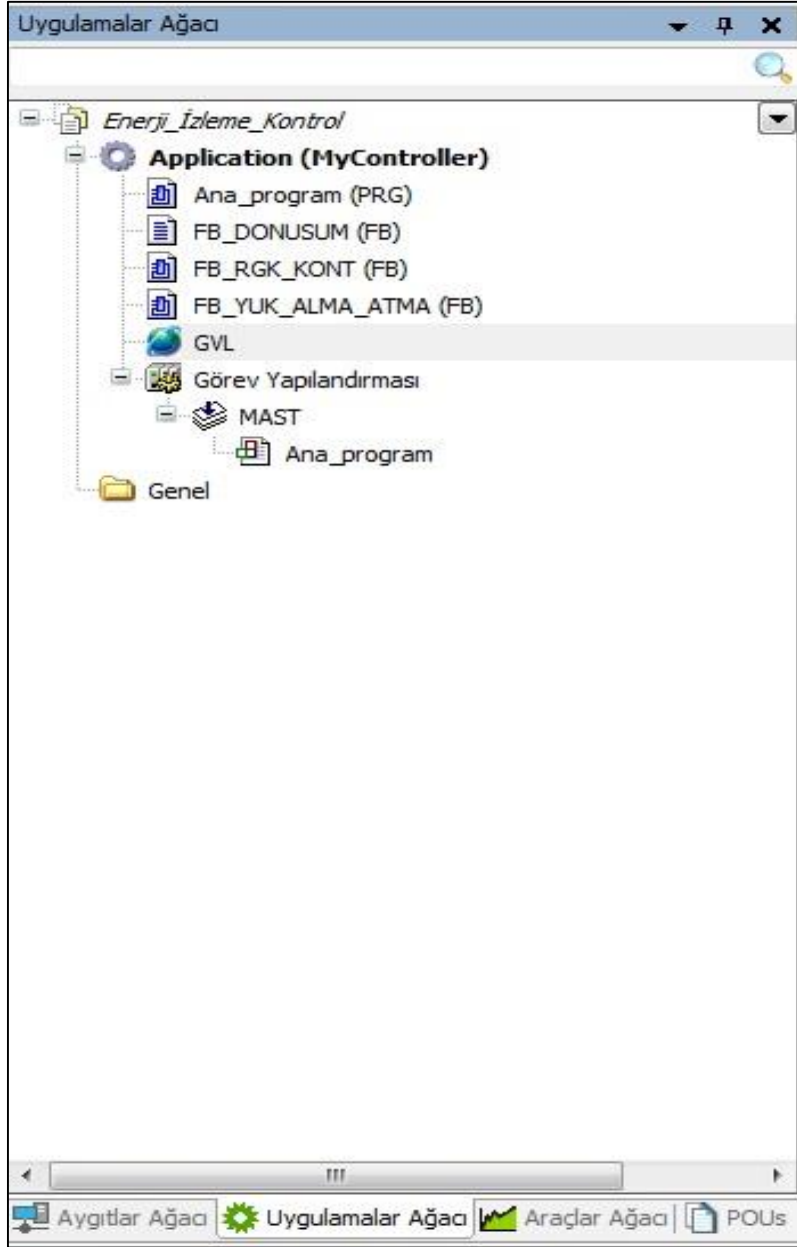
Uygulamalar Ağacı

Enerji_İzleme_Kontrol
Application (MyController)
Ana_program (PRG)
FB_DONUSUM (FB)
FB_RGK_KONT (FB)
FB_YUK_ALMA_ATMA (FB)
GVL
Görev Yapılandırması
MAST
Ana_program
Genel

Aygıtlar Ağacı | Uygulamalar Ağacı | Araçlar Ağacı | POUs